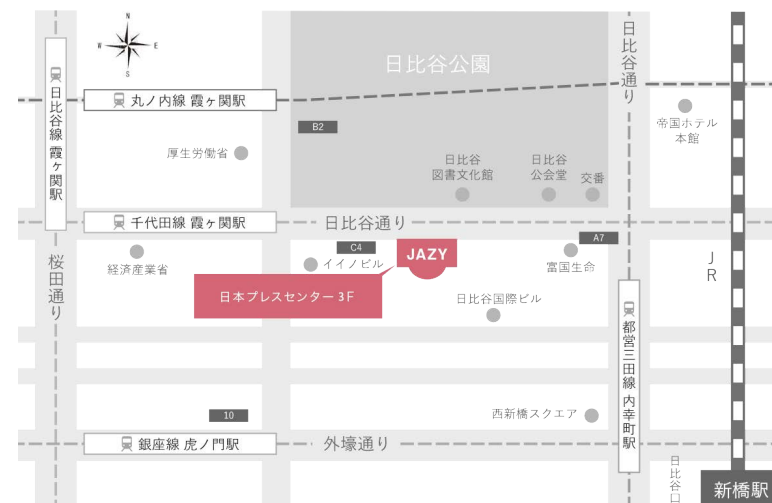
N
W E
S

日比谷公園

日比谷線 霞ヶ関駅

丸ノ内線 霞ヶ関駅

日比谷通り

帝国ホテル 本館

B2

厚生労働省

日比谷 図書文化館

日比谷 公会堂

交番

千代田線 霞ヶ関駅

日比谷通り

C4

JAZY

A7

経済産業省

イイノビル

富国生命

桜田通り

日本プレスセンター 3F

日比谷国際ビル

JR

都営三田線 内幸町駅

10

西新橋スクエア

銀座線 虎ノ門駅

外濠通り

日比谷口

新橋駅